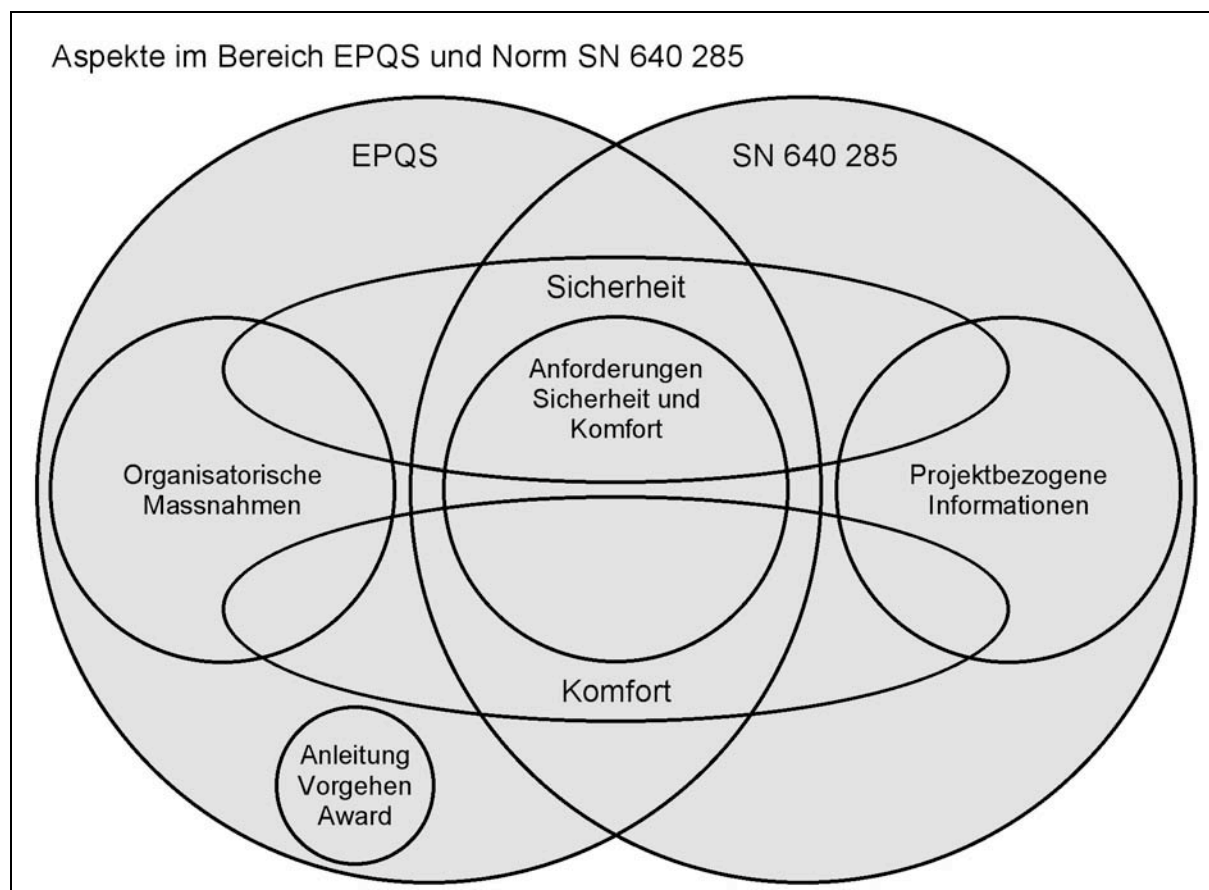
Aspekte im Bereich EPQS und Norm SN 640 285

EPQS

SN 640 285

Sicherheit

Anforderungen Sicherheit und Komfort

Organisatorische Massnahmen

Projektbezogene Informationen

Komfort

Anleitung Vorgehen Award